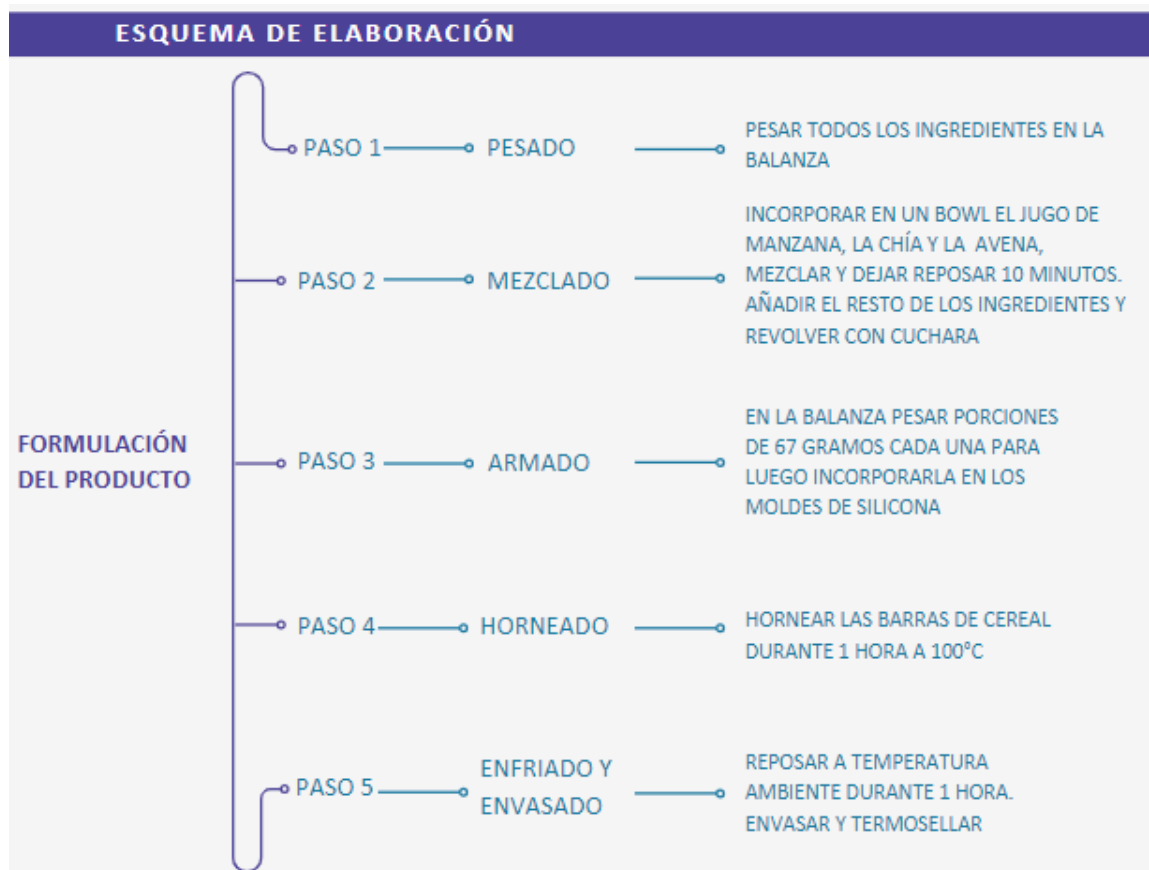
ESQUEMA DE ELABORACIÓN

FORMULACIÓN DEL PRODUCTO

PASO 1 PESADO PESAR TODOS LOS INGREDIENTES EN LA BALANZA

PASO 2 MEZCLADO INCORPORAR EN UN BOWL EL JUGO DE MANZANA, LA CHÍA Y LA AVENA, MEZCLAR Y DEJAR REPOSAR 10 MINUTOS. AÑADIR EL RESTO DE LOS INGREDIENTES Y REVOLVER CON CUCHARA

PASO 3 ARMADO EN LA BALANZA PESAR PORCIONES DE 67 GRAMOS CADA UNA PARA LUEGO INCORPORARLA EN LOS MOLDES DE SILICONA

PASO 4 HORNEADO HORNEAR LAS BARRAS DE CEREAL DURANTE 1 HORA A 100°C

PASO 5 ENFRIADO Y ENVASADO REPOSAR A TEMPERATURA AMBIENTE DURANTE 1 HORA. ENVASAR Y TERMOSELLAR